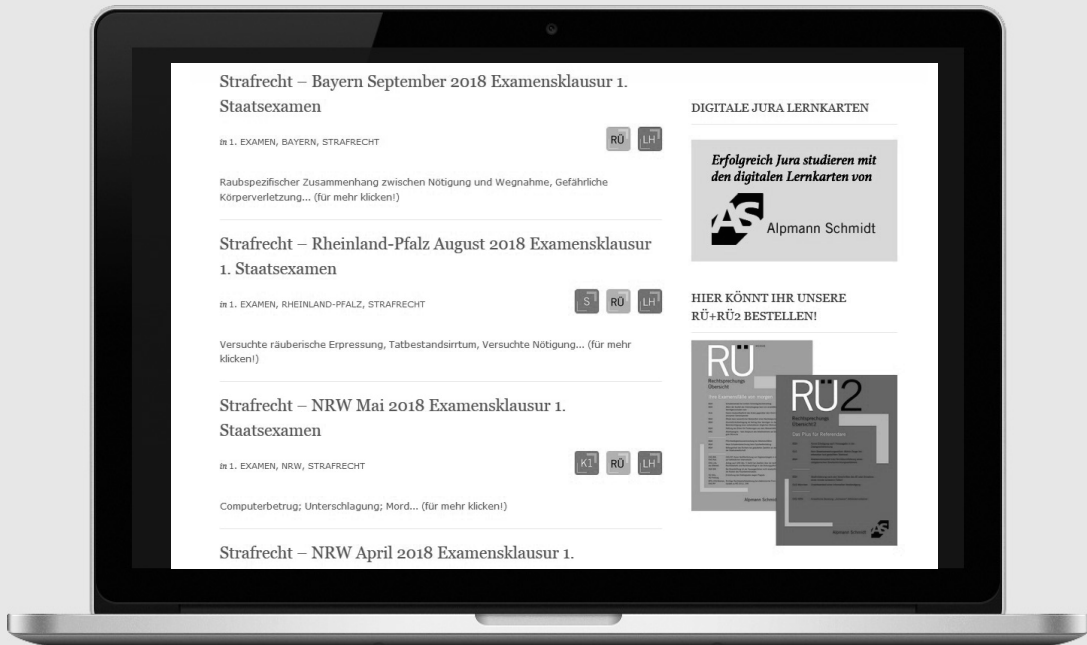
Strafrecht – Bayern September 2018 Examensklausur 1. Staatsexamen

in 1. EXAMEN, BAYERN, STRAFRECHT

RÜ LH

Raubspezifischer Zusammenhang zwischen Nötigung und Wegnahme, Gefährliche Körperverletzung... (für mehr klicken!)

Strafrecht – Rheinland-Pfalz August 2018 Examensklausur 1. Staatsexamen

in 1. EXAMEN, RHEINLAND-PFALZ, STRAFRECHT

S RÜ LH

Versuchte räuberische Erpressung, Tatbestandsirrtum, Versuchte Nötigung... (für mehr klicken!)

Strafrecht – NRW Mai 2018 Examensklausur 1. Staatsexamen

in 1. EXAMEN, NRW, STRAFRECHT

K1 RÜ LH

Computerbetrug; Unterschlagung; Mord... (für mehr klicken!)

Strafrecht – NRW April 2018 Examensklausur 1.

DIGITALE JURA LERNKARTEN

Erfolgreich Jura studieren mit den digitalen Lernkarten von

AS Alpmann Schmidt

HIER KÖNNT IHR UNSERE RÜ+RÜ2 BESTELLEN!

RÜ
Rechtsprechungs Übersicht

RÜ2
Rechtsprechungs Übersicht